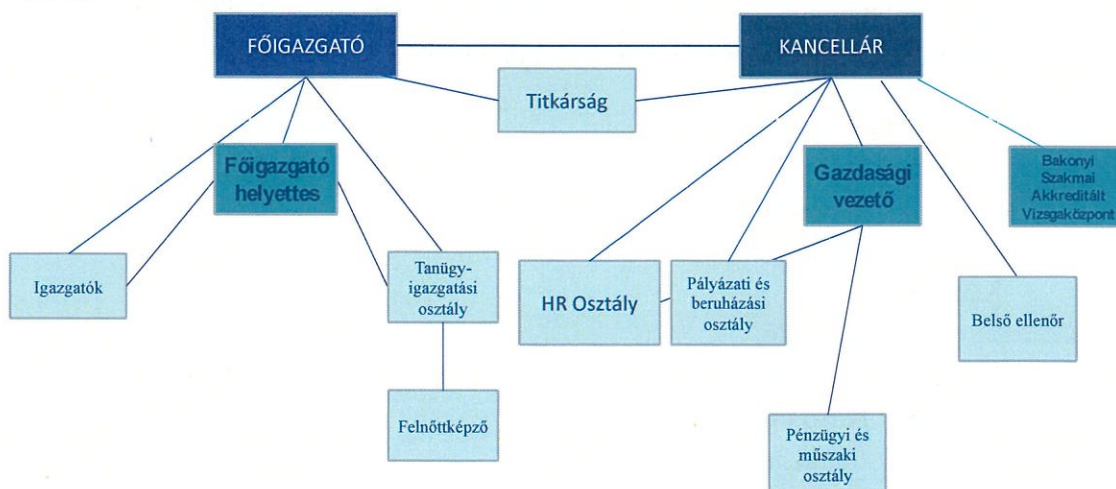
FŐIGAZGATÓ

KANCELLÁR

Titkárság

Főigazgató helyettes

Gazdasági vezető

Bakonyi Szakmai Akkreditált Vizsgaközpont

Igazgatók

Tanügy-igazgatási osztály

HR Osztály

Pályázati és beruházási osztály

Belső ellenőr

Felnőttképző

Pénzügyi és műszaki osztály